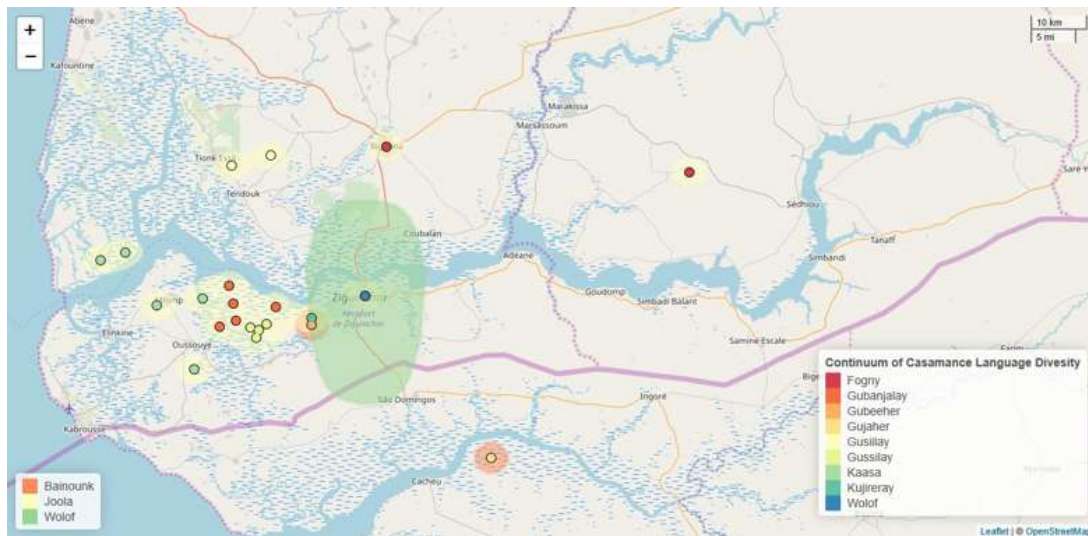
+
−
Abene
Kafountine
Tionk Essil
Tendouk
Bignona
Marakissa
Marsassoum
Sédhiou
Sare Y
Coubalan
Adéane
Tanaff
Simbandi
Goudomp
Simbadi Balant
Ziguinchor
Aéroport de Ziguinchor
Mlomp
Elinkine
Oussouye
Samine Escale
Bign
São Domingos
Ingoré
Kabrousse
Cacheu
10 km
5 mi
Continuum of Casamance Language Divesity
Fogny
Gubanjalay
Gubeeher
Gujaher
Gusiilay
Gussilay
Kaasa
Kujireray
Wolof
Bainounk
Joola
Wolof
Leaflet | © OpenStreetMap